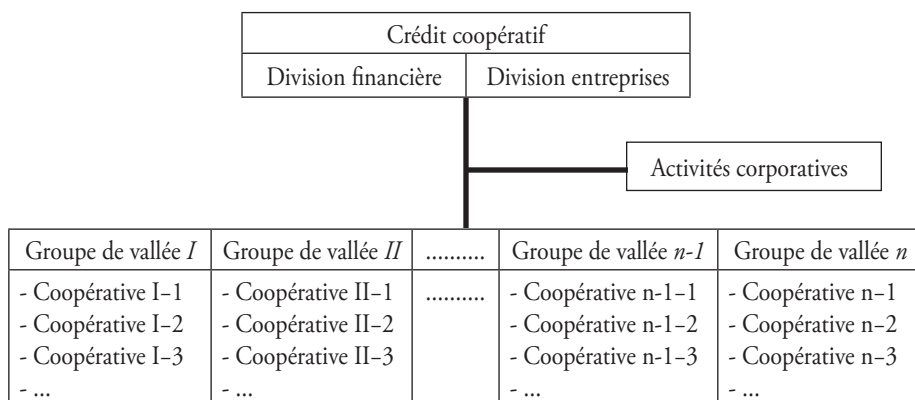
Crédit coopératif

Division financière | Division entreprises

Activités corporatives

| Groupe de vallée *I* | Groupe de vallée *II* | .......... | Groupe de vallée *n-1* | Groupe de vallée *n* |
|---|---|---|---|---|
| - Coopérative I–1<br>- Coopérative I–2<br>- Coopérative I–3<br>- ... | - Coopérative II–1<br>- Coopérative II–2<br>- Coopérative II–3<br>- ... | .......... | - Coopérative n-1–1<br>- Coopérative n-1–2<br>- Coopérative n-1–3<br>- ... | - Coopérative n–1<br>- Coopérative n–2<br>- Coopérative n–3<br>- ... |